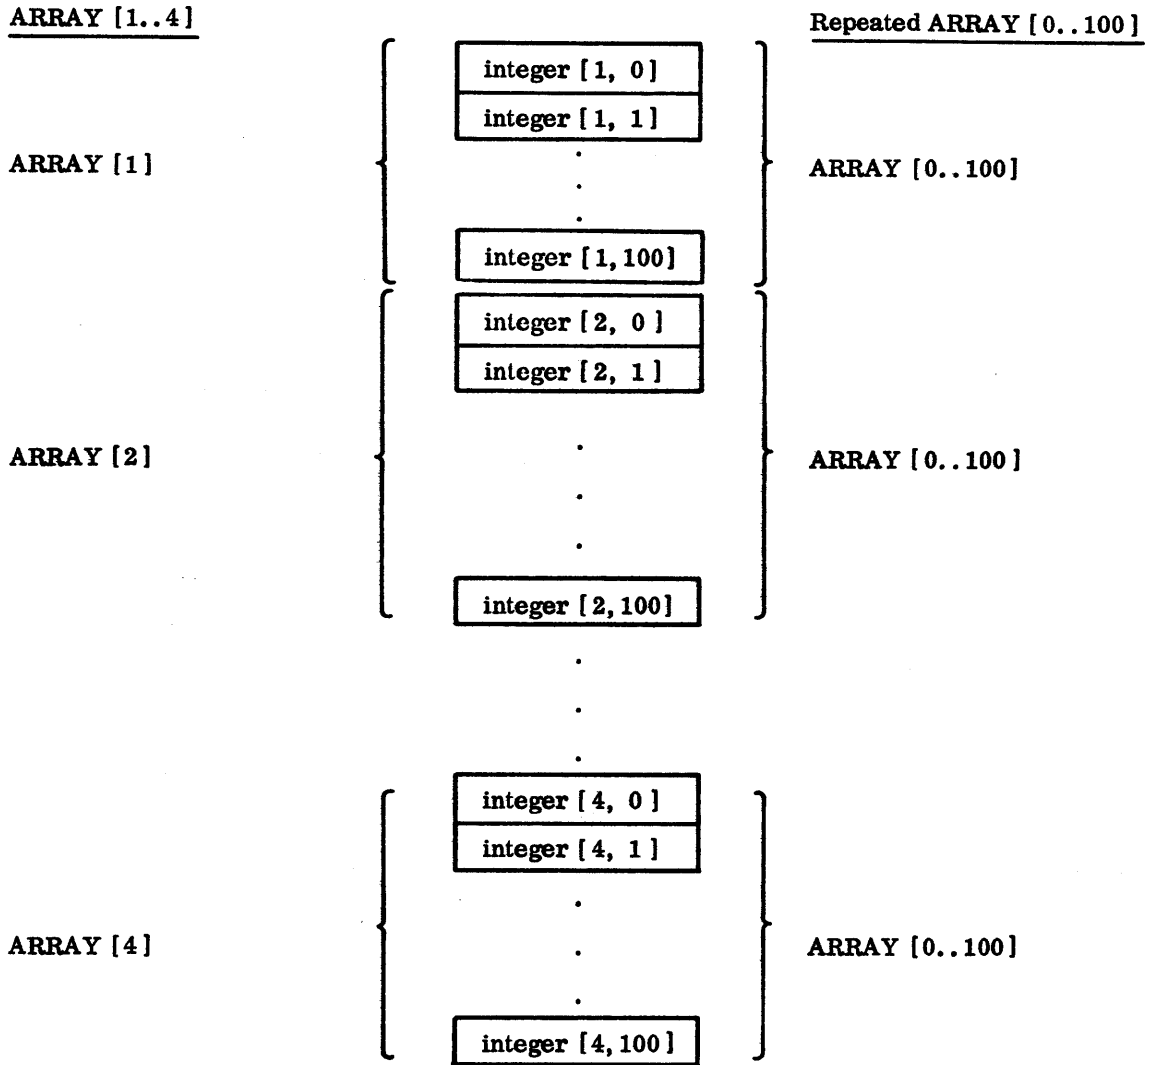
ARRAY [1..4]

Repeated ARRAY [0..100]

ARRAY [1]

integer [1, 0]
integer [1, 1]
.
.
.
integer [1, 100]

ARRAY [0..100]

ARRAY [2]

integer [2, 0]
integer [2, 1]
.
.
.
integer [2, 100]

ARRAY [0..100]

.
.
.

ARRAY [4]

integer [4, 0]
integer [4, 1]
.
.
.
integer [4, 100]

ARRAY [0..100]